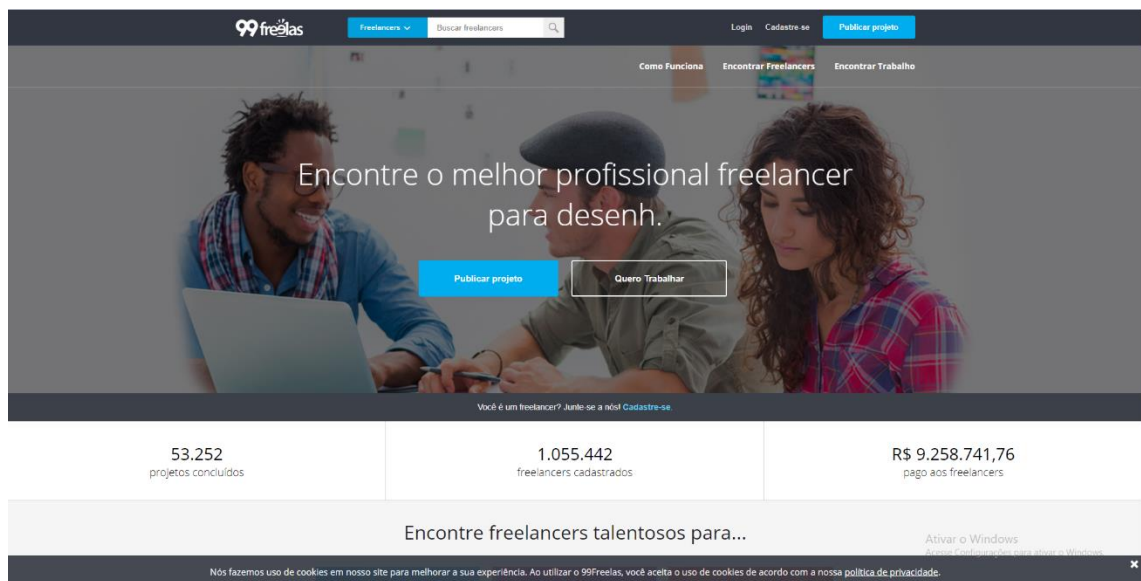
99freelas

Freelancers Buscar freelancers

Login Cadastre-se Publicar projeto

Como Funciona Encontrar Freelancers Encontrar Trabalho

Encontre o melhor profissional freelancer para desenh.

Publicar projeto Quero Trabalhar

Você é um freelancer? Junte-se a nós! Cadastre-se.

53.252
projetos concluídos

1.055.442
freelancers cadastrados

R$ 9.258.741,76
pago aos freelancers

Encontre freelancers talentosos para...

Ativar o Windows
Acesse Configurações para ativar o Windows.

Nós fazemos uso de cookies em nosso site para melhorar a sua experiência. Ao utilizar o 99Freelas, você aceita o uso de cookies de acordo com a nossa política de privacidade.

×